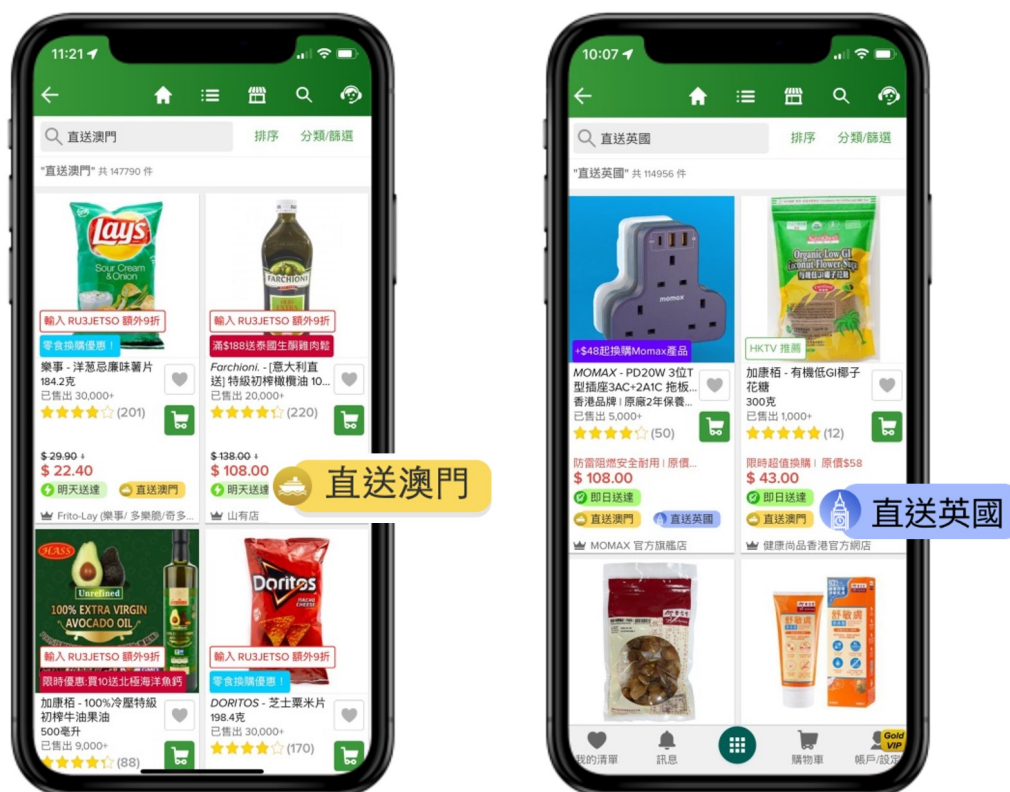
11:21

直送澳門

排序 分類/篩選

"直送澳門" 共 147790 件

Lay's Sour Cream & Onion

輸入 RU3JETSO 額外9折

零食換購優惠！

樂事 - 洋蔥忌廉味薯片

184.2克

已售出 30,000+

(201)

$ 29.90

$ 22.40

明天送達 直送澳門

Frito-Lay (樂事/多樂脆/奇多...

FARCHIONI

輸入 RU3JETSO 額外9折

滿$188送泰國生酮雞肉鬆

Farchioni. - [意大利直送] 特級初榨橄欖油 10...

已售出 20,000+

(220)

$ 138.00

$ 108.00

明天送達

山有店

直送澳門

HASS

100% EXTRA VIRGIN AVOCADO OIL

Unrefined

輸入 RU3JETSO 額外9折

限時優惠:買10送北極海洋魚鈣

加康栢 - 100%冷壓特級初榨牛油果油

500毫升

已售出 9,000+

(88)

Doritos NACHO CHEESE

輸入 RU3JETSO 額外9折

零食換購優惠！

DORITOS - 芝士粟米片

198.4克

已售出 30,000+

(170)

10:07

直送英國

排序 分類/篩選

"直送英國" 共 114956 件

momax

+$48起換購Momax產品

MOMAX - PD20W 3位T型插座3AC+2A1C 拖板...

香港品牌 | 原廠2年保養...

已售出 5,000+

(50)

防雷阻燃安全耐用 | 原價...

$ 108.00

即日送達

直送澳門 直送英國

MOMAX 官方旗艦店

Organic Low GI Coconut Flower Sugar

有機低GI椰子花糖

HKTV 推薦

加康栢 - 有機低GI椰子花糖

300克

已售出 1,000+

(12)

限時超值換購 | 原價$58

$ 43.00

即日送達

直送澳門

健康尚品香港官方網店

直送英國

舒敏膚

我的清單 訊息 購物車 帳戶/設定

Gold VIP